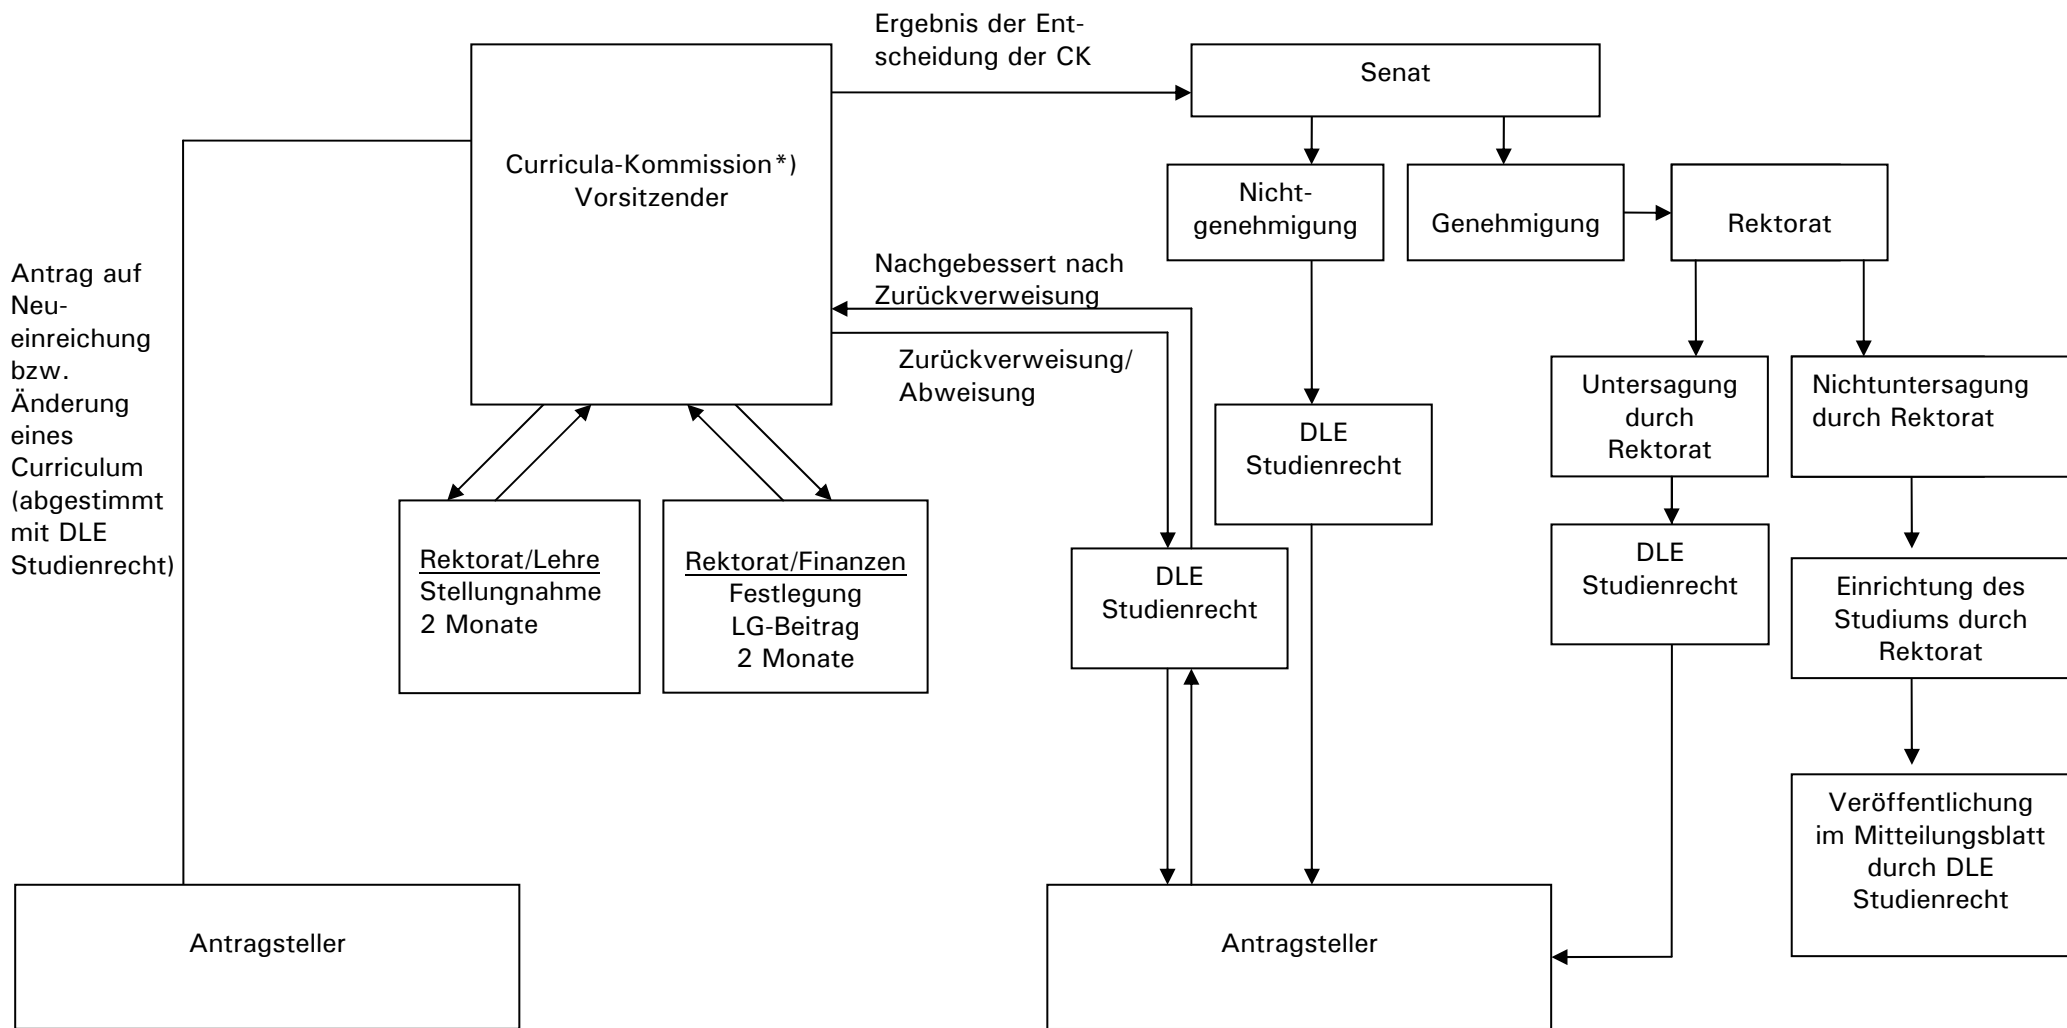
Ergebnis der Entscheidung der CK

Senat

Curricula-Kommission*)
Vorsitzender

Nicht-genehmigung

Genehmigung

Rektorat

Antrag auf Neueinreichung bzw. Änderung eines Curriculum (abgestimmt mit DLE Studienrecht)

Nachgebessert nach Zurückverweisung

Zurückverweisung/ Abweisung

Untersagung durch Rektorat

Nichtuntersagung durch Rektorat

DLE Studienrecht

Rektorat/Lehre
Stellungnahme
2 Monate

Rektorat/Finanzen
Festlegung
LG-Beitrag
2 Monate

DLE Studienrecht

DLE Studienrecht

Einrichtung des Studiums durch Rektorat

Veröffentlichung im Mitteilungsblatt durch DLE Studienrecht

Antragsteller

Antragsteller